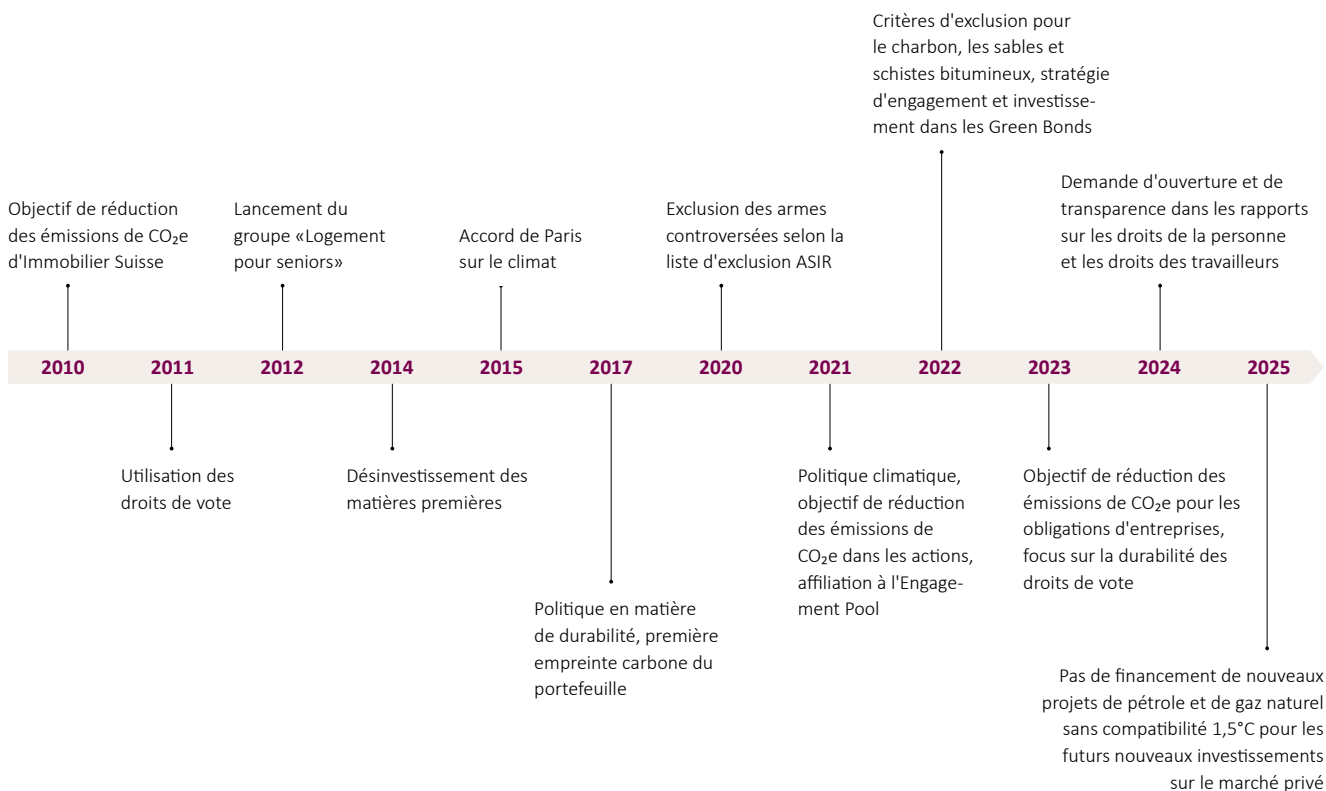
Critères d'exclusion pour le charbon, les sables et schistes bitumineux, stratégie d'engagement et investissement dans les Green Bonds

Objectif de réduction des émissions de $CO_2$e d'Immobilier Suisse

Lancement du groupe «Logement pour seniors»

Accord de Paris sur le climat

Exclusion des armes controversées selon la liste d'exclusion ASIR

Demande d'ouverture et de transparence dans les rapports sur les droits de la personne et les droits des travailleurs

2010 2011 2012 2014 2015 2017 2020 2021 2022 2023 2024 2025

Utilisation des droits de vote

Désinvestissement des matières premières

Politique climatique, objectif de réduction des émissions de $CO_2$e dans les actions, affiliation à l'Engagement Pool

Objectif de réduction des émissions de $CO_2$e pour les obligations d'entreprises, focus sur la durabilité des droits de vote

Politique en matière de durabilité, première empreinte carbone du portefeuille

Pas de financement de nouveaux projets de pétrole et de gaz naturel sans compatibilité 1,5°C pour les futurs nouveaux investissements sur le marché privé